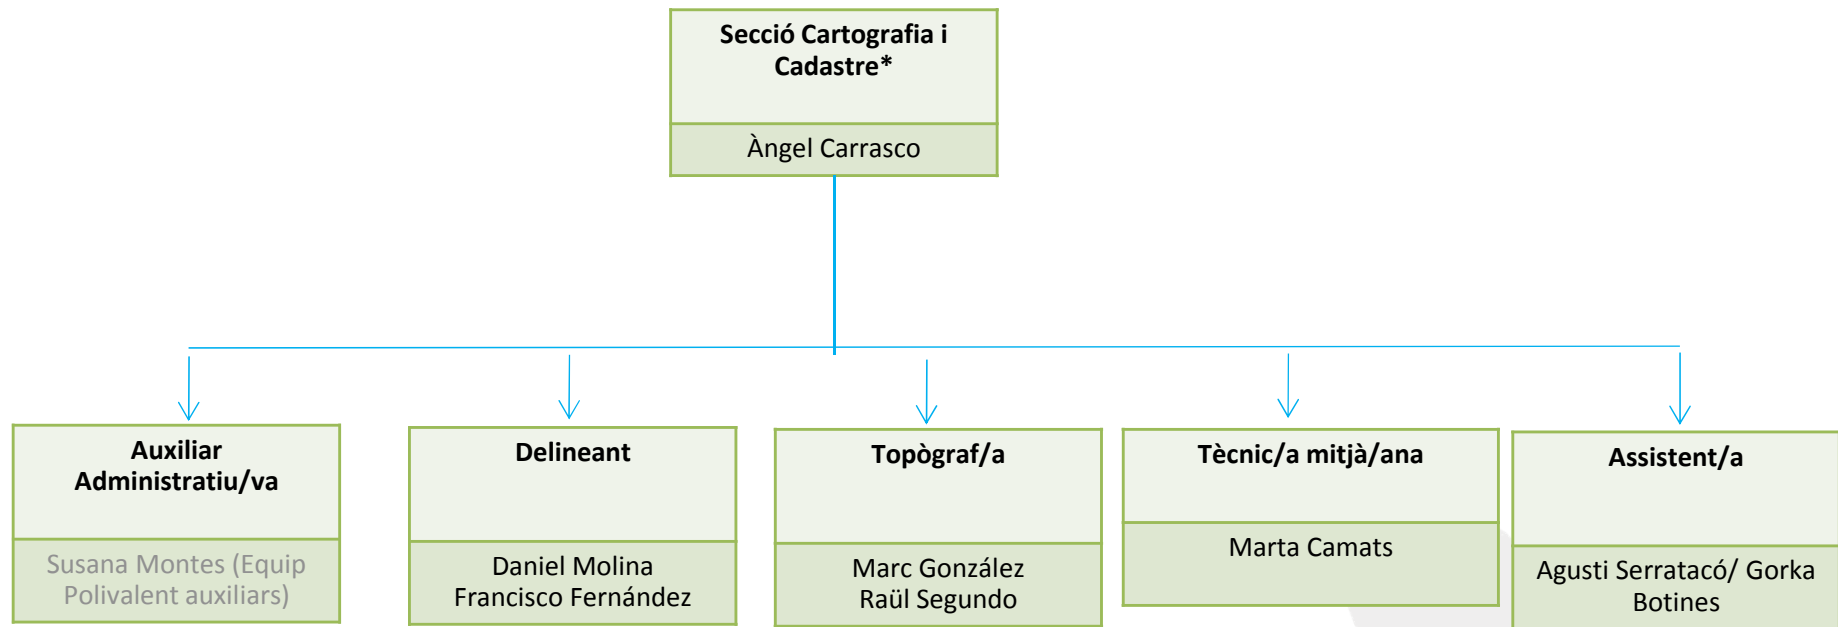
Secció Cartografia i Cadastre*

Àngel Carrasco

Auxiliar Administratiu/va

Susana Montes (Equip Polivalent auxiliars)

Delineant

Daniel Molina
Francisco Fernández

Topògraf/a

Marc González
Raül Segundo

Tècnic/a mitjà/ana

Marta Camats

Assistent/a

Agusti Serratacó/ Gorka Botines